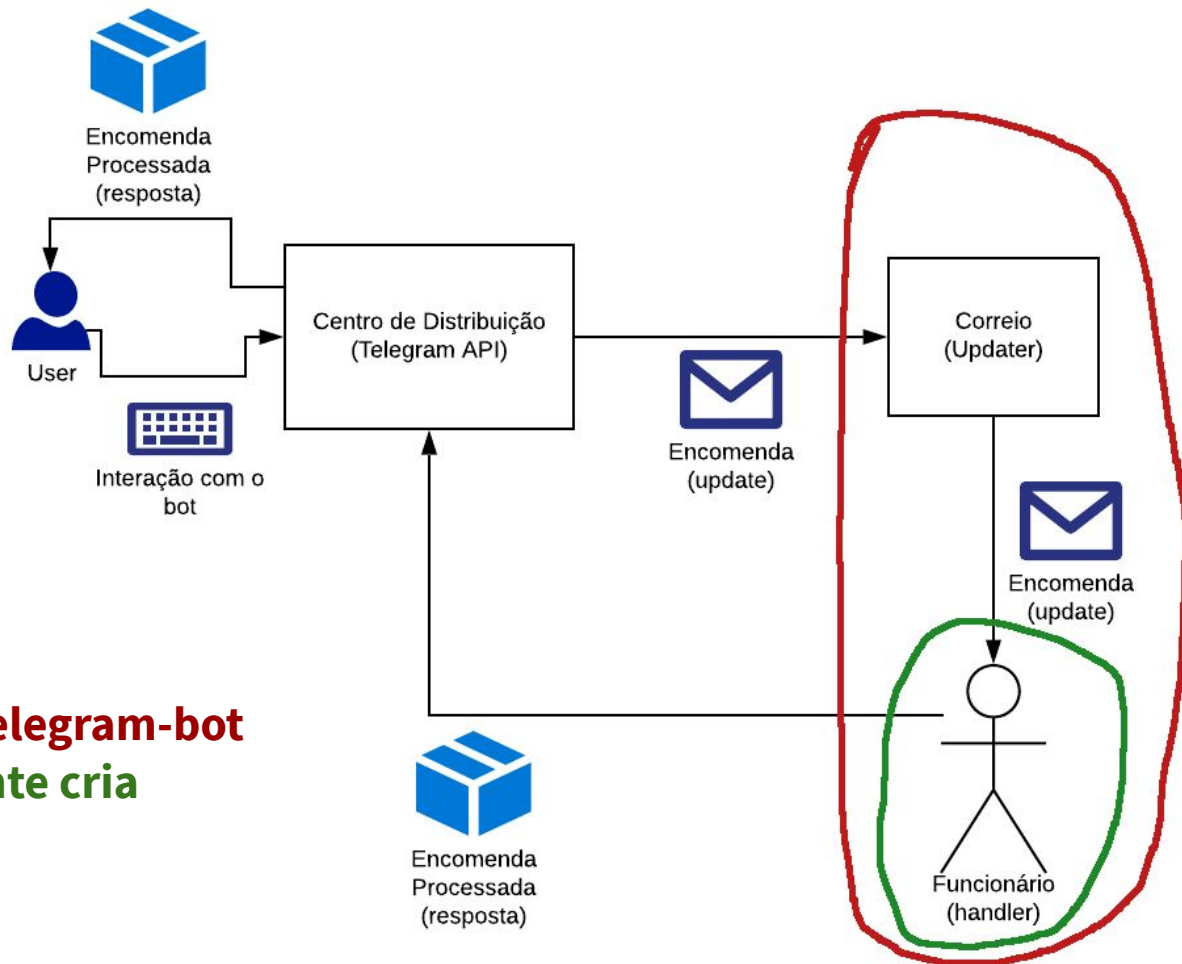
Encomenda Processada (resposta)

User

Interação com o bot

Centro de Distribuição (Telegram API)

Encomenda (update)

Correio (Updater)

Encomenda (update)

Funcionário (handler)

elegram-bot
nte cria

Encomenda Processada (resposta)